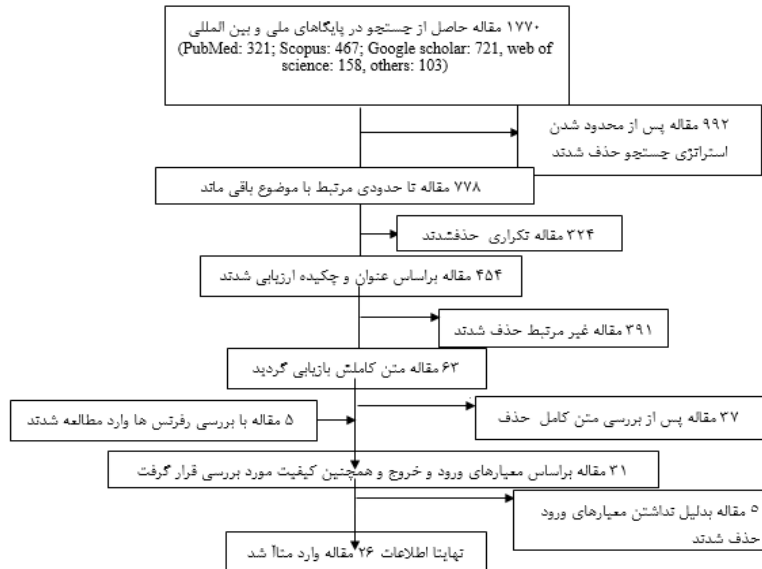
۱۷۷۰ مقاله حاصل از جستجو در پایگاهای ملی و بین المللی
(PubMed: 321; Scopus: 467; Google scholar: 721, web of science: 158, others: 103)

۹۹۲ مقاله پس از محدود شدن استراتژی جستجو حذف شدند

۷۷۸ مقاله تا حدودی مرتبط با موضوع باقی ماند

۳۲۴ مقاله تکراری حذفشدند

۴۵۴ مقاله براساس عنوان و چکیده ارزیابی شدند

۳۹۱ مقاله غیر مرتبط حذف شدند

۶۳ مقاله متن کاملش بازیابی گردید

۵ مقاله با بررسی رفرنس ها وارد مطالعه شدند

۳۷ مقاله پس از بررسی متن کامل حذف

۳۱ مقاله براساس معیارهای ورود و خروج و همچنین کیفیت مورد بررسی قرار گرفت

۵ مقاله بدلیل نداشتن معیارهای ورود حذف شدند

نهایتا اطلاعات ۲۶ مقاله وارد متاآ شد